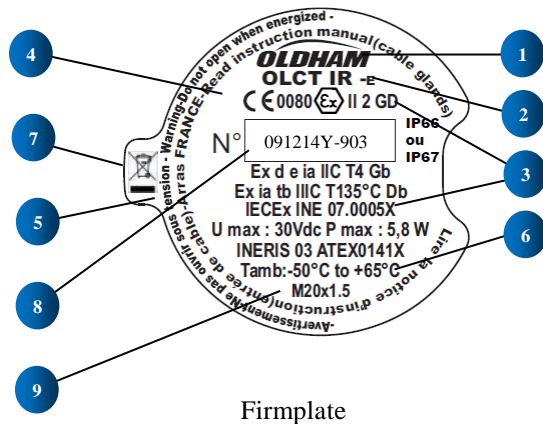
- Warning-Do not open when energized - Arras FRANCE-Read instruction manual(cable glands)

OLDHAM

OLCT IR -E

CE 0080 Ex II 2 GD

IP66 ou IP67

N° 091214Y-903

Ex d e ia IIC T4 Gb

Ex ia tb IIIC T135°C Db

IECEx INE 07.0005X

U max : 30Vdc P max : 5,8 W

INERIS 03 ATEX0141X

Tamb:-50°C to +65°C

M20x1.5

-Avertissement-Ne pas ouvrir sous tension - Lire la notice d'instruction(entrée de câble)

1

2

3

4

5

6

7

8

9

Firmplate